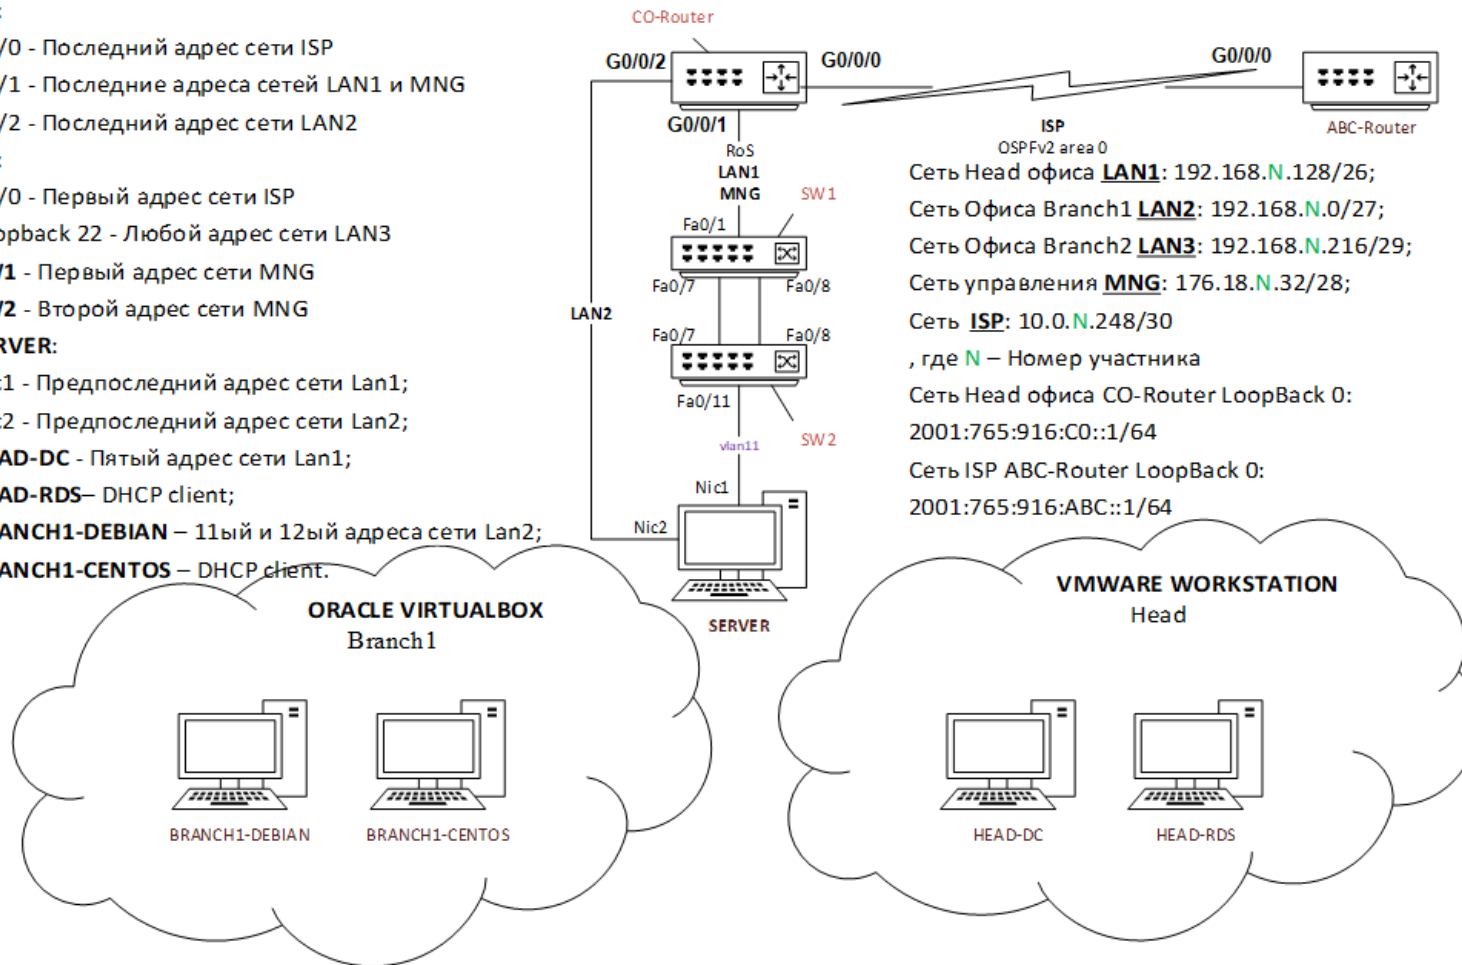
:
/0 - Последний адрес сети ISP
/1 - Последние адреса сетей LAN1 и MNG
/2 - Последний адрес сети LAN2
:
/0 - Первый адрес сети ISP
opback 22 - Любой адрес сети LAN3
/1 - Первый адрес сети MNG
/2 - Второй адрес сети MNG
RVER:
c1 - Предпоследний адрес сети Lan1;
c2 - Предпоследний адрес сети Lan2;
AD-DC - Пятый адрес сети Lan1;
AD-RDS– DHCP client;
ANCH1-DEBIAN – 11ый и 12ый адреса сети Lan2;
ANCH1-CENTOS – DHCP client.

CO-Router
G0/0/2
G0/0/0
G0/0/0
G0/0/1
ISP
OSPFv2 area 0
ABC-Router
RoS
LAN1
MNG
SW1
Fa0/1
Fa0/7
Fa0/8
LAN2
Fa0/7
Fa0/8
Fa0/11
SW2
vlan11
Nic1
Nic2
SERVER

Сеть Head офиса LAN1: 192.168.N.128/26;
Сеть Офиса Branch1 LAN2: 192.168.N.0/27;
Сеть Офиса Branch2 LAN3: 192.168.N.216/29;
Сеть управления MNG: 176.18.N.32/28;
Сеть ISP: 10.0.N.248/30
, где N – Номер участника
Сеть Head офиса CO-Router LoopBack 0:
2001:765:916:C0::1/64
Сеть ISP ABC-Router LoopBack 0:
2001:765:916:ABC::1/64

ORACLE VIRTUALBOX
Branch1
BRANCH1-DEBIAN
BRANCH1-CENTOS

VMWARE WORKSTATION
Head
HEAD-DC
HEAD-RDS